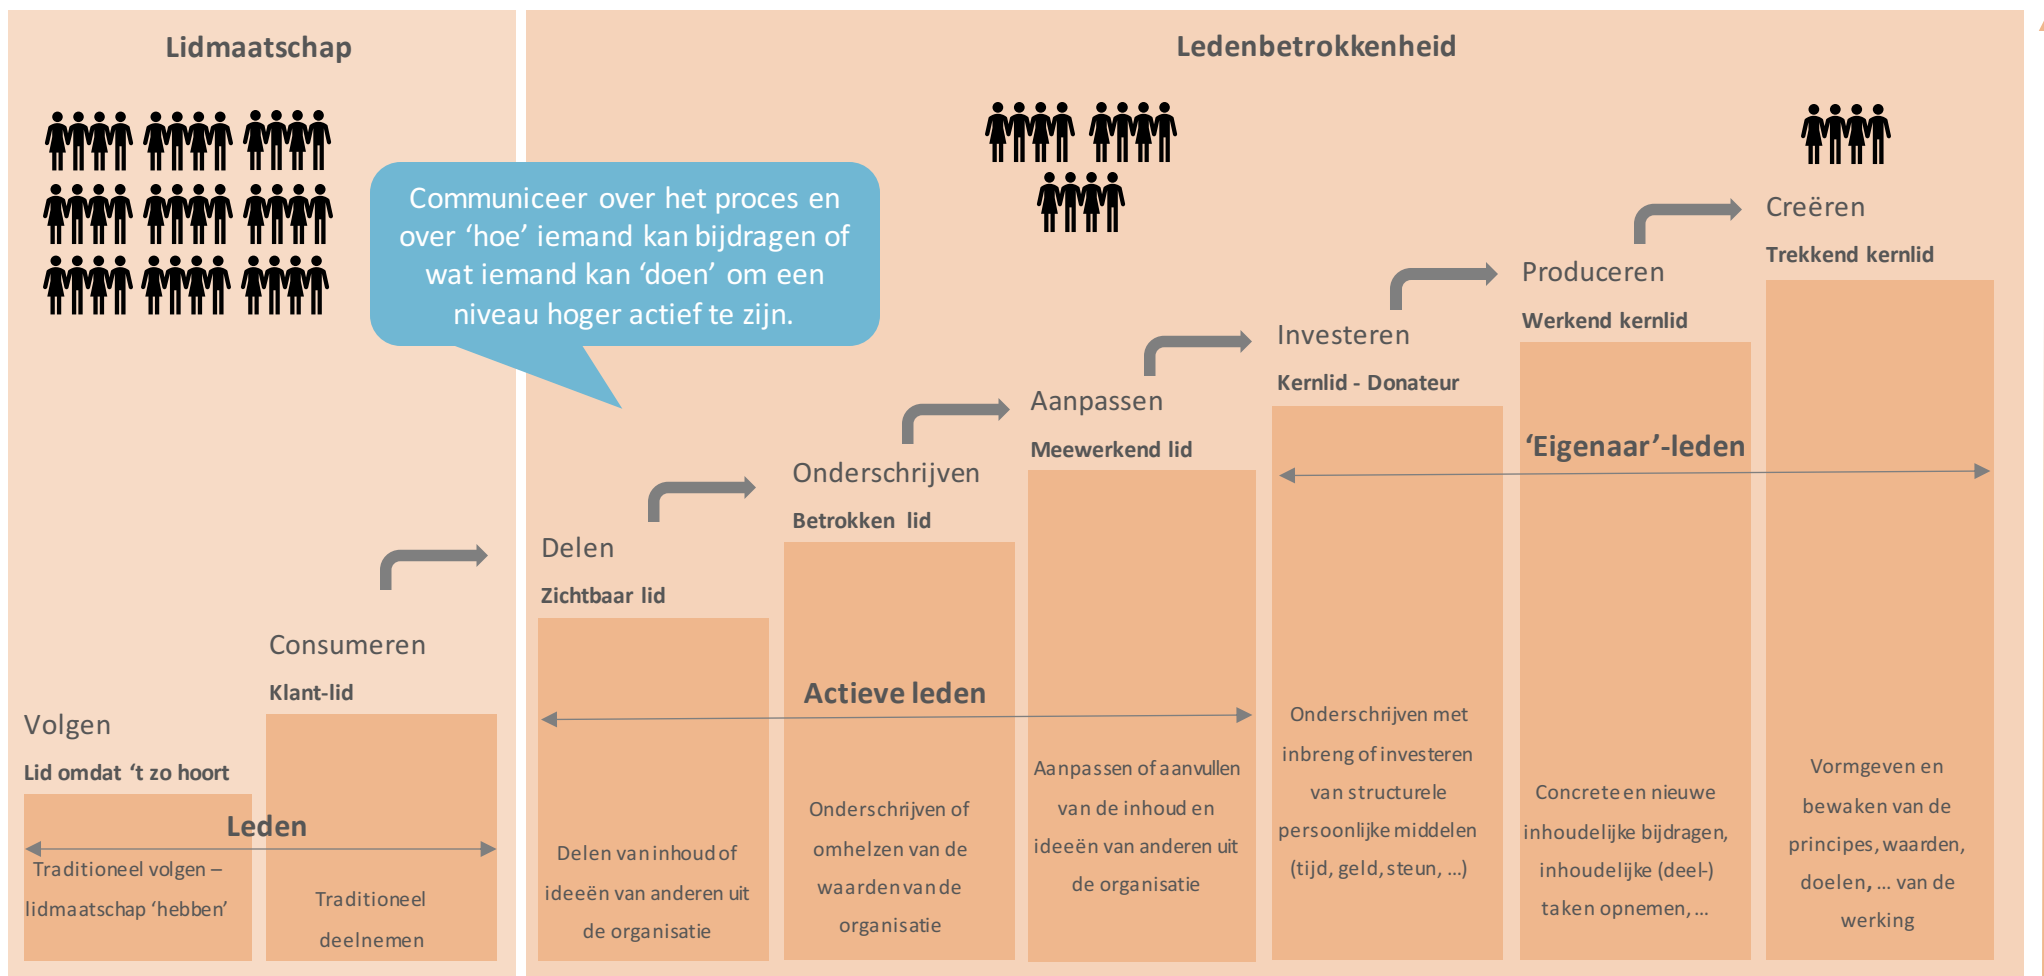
Lidmaatschap

Ledenbetrokkenheid

Communiceer over het proces en over ‘hoe’ iemand kan bijdragen of wat iemand kan ‘doen’ om een niveau hoger actief te zijn.

Volgen

Lid omdat ‘t zo hoort

Leden

Traditioneel volgen – lidmaatschap ‘hebben’

Consumeren

Klant-lid

Traditioneel deelnemen

Delen

Zichtbaar lid

Delen van inhoud of ideeën van anderen uit de organisatie

Onderschrijven

Betrokken lid

Actieve leden

Onderschrijven of omhelzen van de waarden van de organisatie

Aanpassen

Meewerkend lid

Aanpassen of aanvullen van de inhoud en ideeën van anderen uit de organisatie

Investeren

Kernlid - Donateur

Onderschrijven met inbreng of investeren van structurele persoonlijke middelen (tijd, geld, steun, …)

Produceren

Werkend kernlid

‘Eigenaar’-leden

Concrete en nieuwe inhoudelijke bijdragen, inhoudelijke (deel-) taken opnemen, …

Creëren

Trekkend kernlid

Vormgeven en bewaken van de principes, waarden, doelen, … van de werking